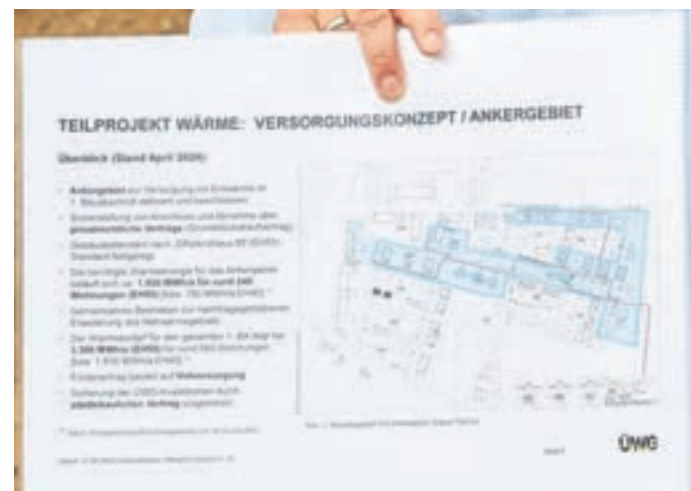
TEILPROJEKT WÄRME: VERSORGUNGSKONZEPT / ANKERGEBIET

Überblick (Stand April 2024)

- Ankergebiet zur Versorgung mit Erstwärme im 1. Bauabschnitt definiert und beschlossen
- Sicherstellung von Anschluss und Abnahme über privatrechtliche Verträge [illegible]
- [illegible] Standard festgelegt
- Die benötigte Wärmemenge für das Ankergebiet beläuft sich auf 1.500 MWh/a für rund 240 Wohnungen (EH55) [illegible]
- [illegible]
- Der Wärmebedarf für den gesamten 1. BA liegt bei 3.300 MWh/a (EH55) für rund 550 Wohnungen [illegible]
- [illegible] Vollversorgung
- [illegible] städtebaulichen Vertrag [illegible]

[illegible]

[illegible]

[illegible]

ÜWG